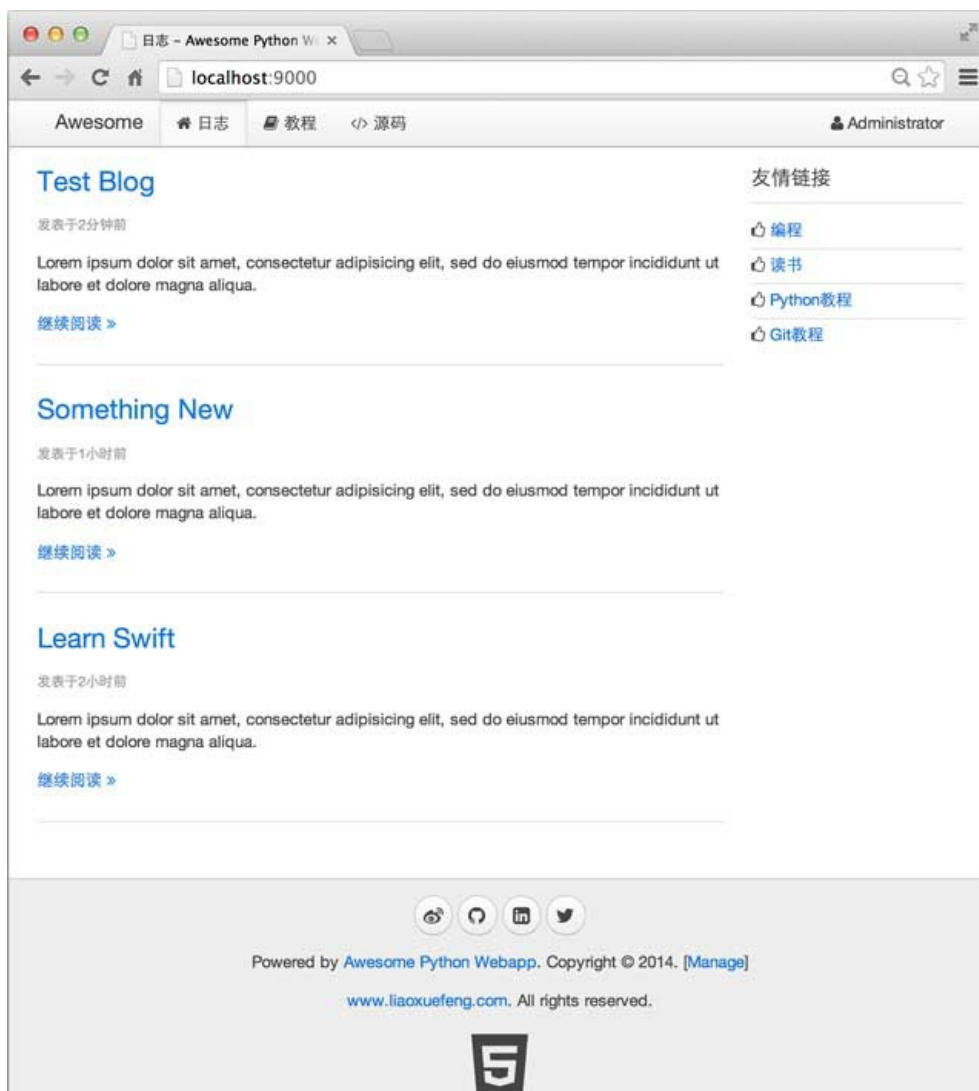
日志 - Awesome Python W ×

localhost:9000

Awesome 日志 教程 源码 Administrator

Test Blog

发表于2分钟前

Lorem ipsum dolor sit amet, consectetur adipisicing elit, sed do eiusmod tempor incididunt ut labore et dolore magna aliqua.

继续阅读 »

Something New

发表于1小时前

Lorem ipsum dolor sit amet, consectetur adipisicing elit, sed do eiusmod tempor incididunt ut labore et dolore magna aliqua.

继续阅读 »

Learn Swift

发表于2小时前

Lorem ipsum dolor sit amet, consectetur adipisicing elit, sed do eiusmod tempor incididunt ut labore et dolore magna aliqua.

继续阅读 »

友情链接

编程

读书

Python教程

Git教程

Powered by Awesome Python Webapp. Copyright © 2014. [Manage]

www.liaoxuefeng.com. All rights reserved.

5